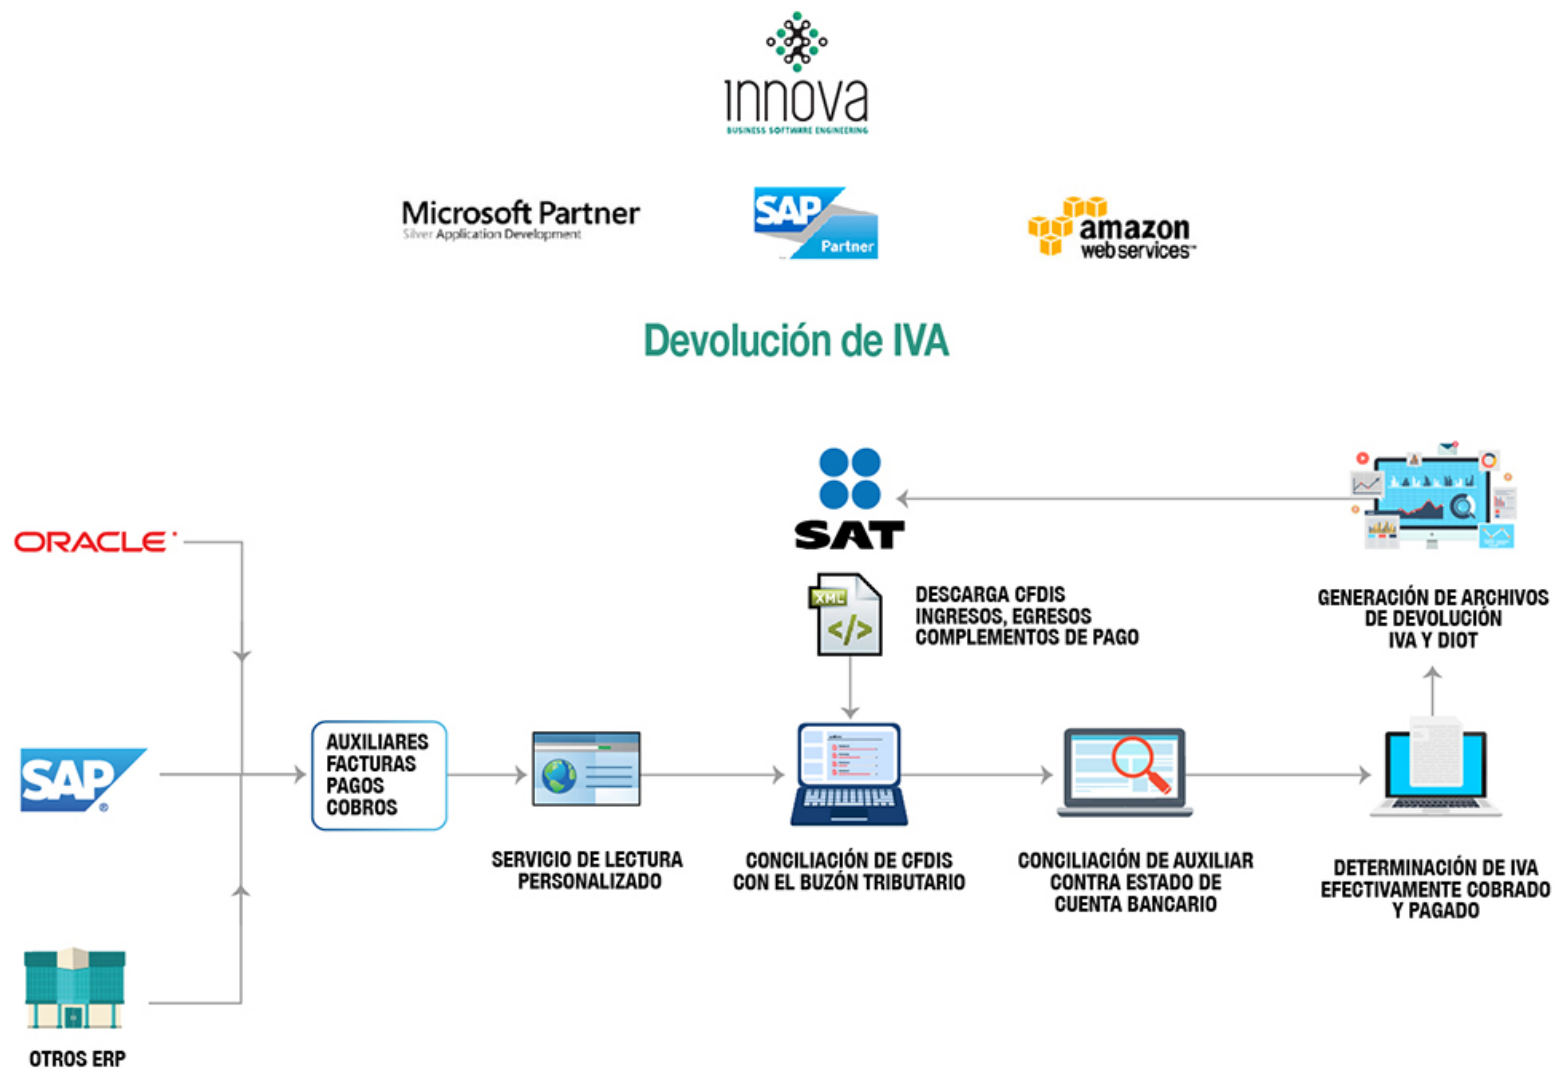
innova
BUSINESS SOFTWARE ENGINEERING

Microsoft Partner
Silver Application Development

SAP Partner

amazon web services

Devolución de IVA

SAT

GENERACIÓN DE ARCHIVOS DE DEVOLUCIÓN IVA Y DIOT

ORACLE

XML </>

DESCARGA CFDIS INGRESOS, EGRESOS COMPLEMENTOS DE PAGO

SAP

AUXILIARES FACTURAS PAGOS COBROS

SERVICIO DE LECTURA PERSONALIZADO

CONCILIACIÓN DE CFDIS CON EL BUZÓN TRIBUTARIO

CONCILIACIÓN DE AUXILIAR CONTRA ESTADO DE CUENTA BANCARIO

DETERMINACIÓN DE IVA EFECTIVAMENTE COBRADO Y PAGADO

OTROS ERP